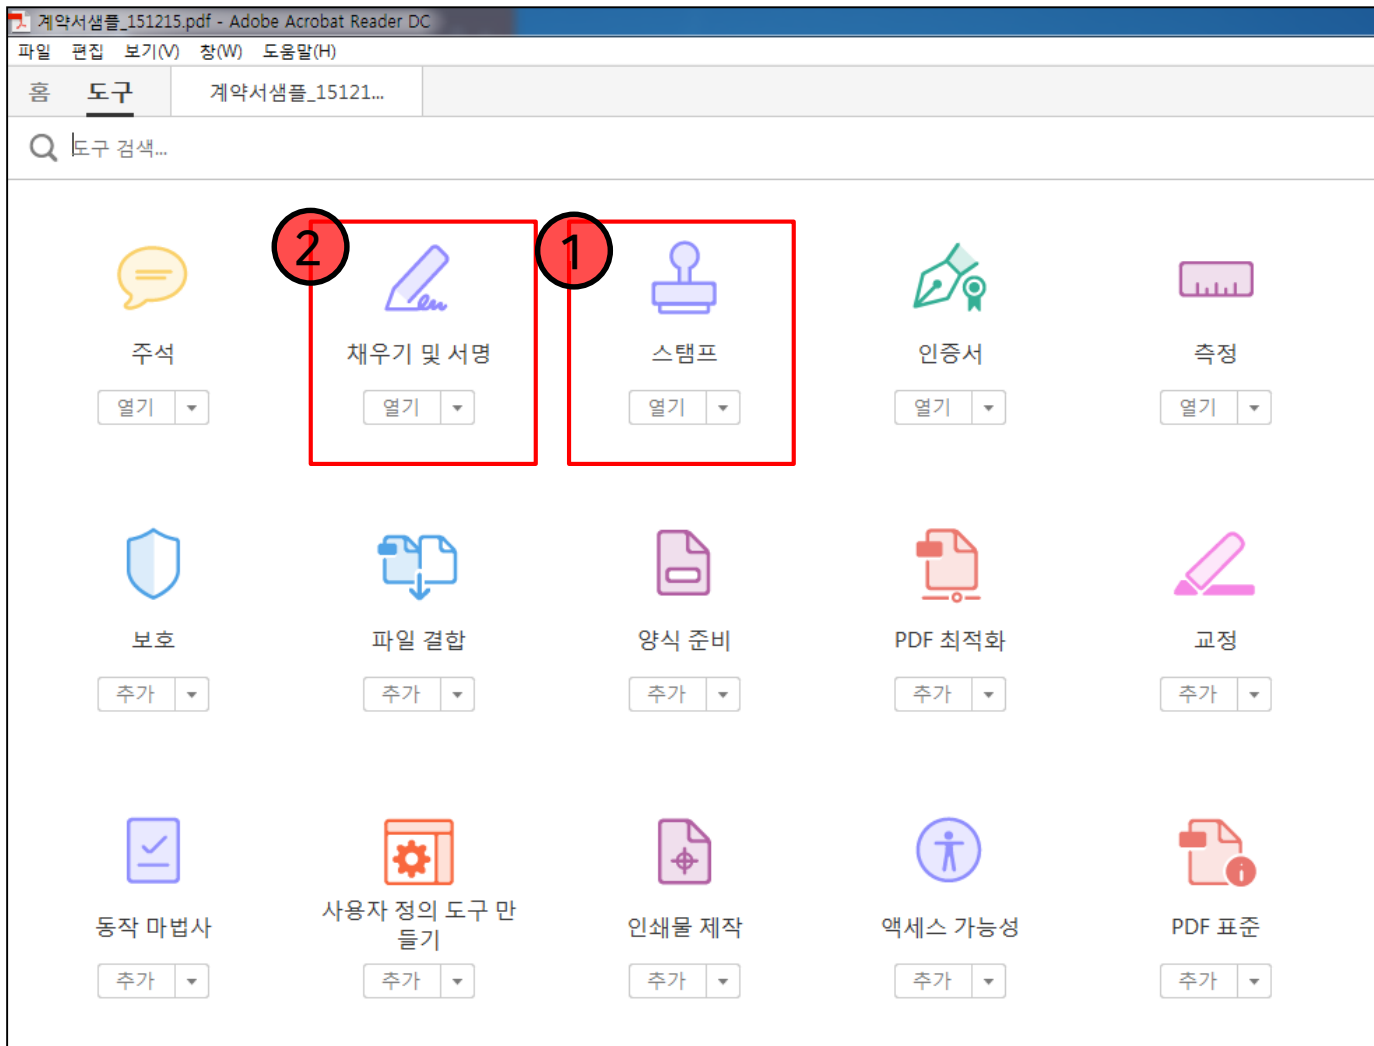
계약서샘플_151215.pdf - Adobe Acrobat Reader DC

파일 편집 보기(V) 창(W) 도움말(H)

홈 도구 계약서샘플_15121...

도구 검색...

2 1

주석
열기

채우기 및 서명
열기

스탬프
열기

인증서
열기

측정
열기

보호
추가

파일 결합
추가

양식 준비
추가

PDF 최적화
추가

교정
추가

동작 마법사
추가

사용자 정의 도구 만들기
추가

인쇄물 제작
추가

액세스 가능성
추가

PDF 표준
추가